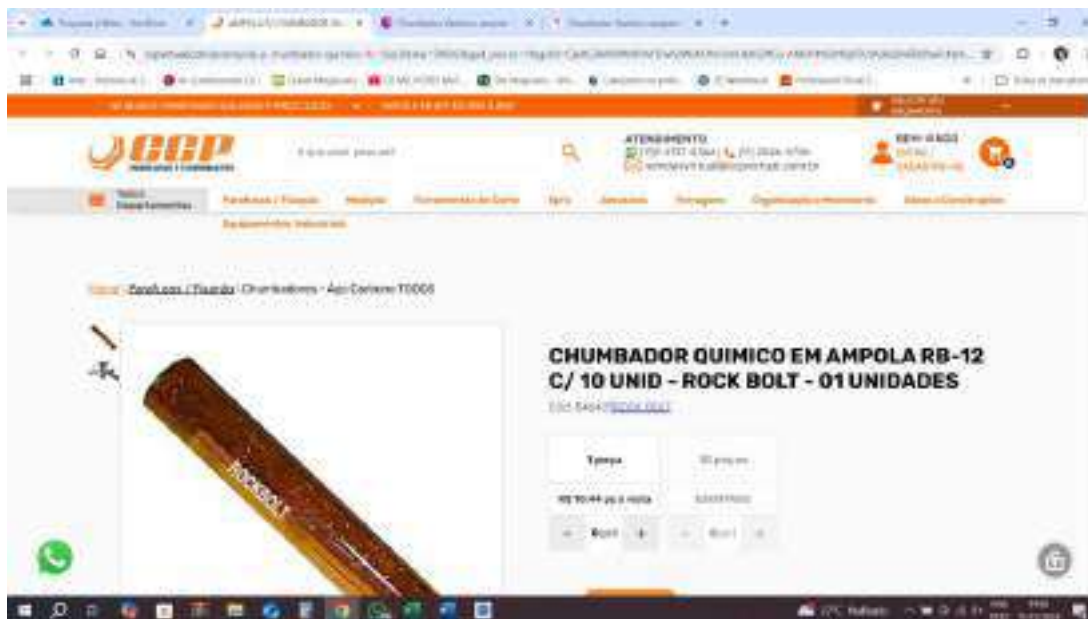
CCP

ATENDIMENTO

BEM-VINDO

Parafusos / Fixação

Home / Parafusos / Fixação / Chumbadores - Aço Carbono TODOS

CHUMBADOR QUIMICO EM AMPOLA RB-12 C/ 10 UNID - ROCK BOLT - 01 UNIDADES

1 peça

ROCKBOLT